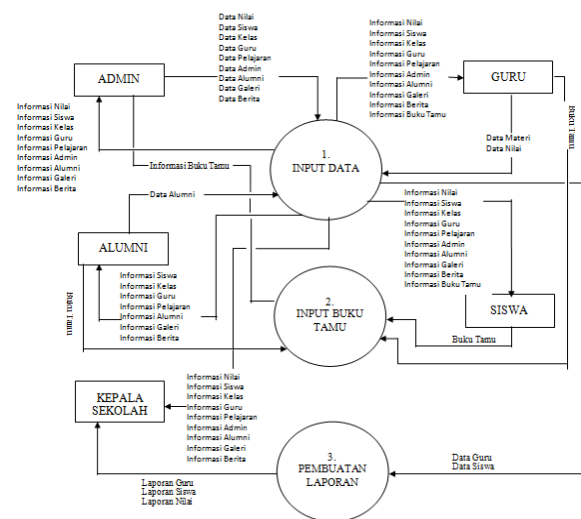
ADMIN

Data Nilai
Data Siswa
Data Kelas
Data Guru
Data Pelajaran
Data Admin
Data Alumni
Data Galeri
Data Berita

Informasi Nilai
Informasi Siswa
Informasi Kelas
Informasi Guru
Informasi Pelajaran
Informasi Admin
Informasi Alumni
Informasi Galeri
Informasi Berita
Informasi Buku Tamu

GURU

Buku Tamu

Informasi Nilai
Informasi Siswa
Informasi Kelas
Informasi Guru
Informasi Pelajaran
Informasi Admin
Informasi Alumni
Informasi Galeri
Informasi Berita

Informasi Buku Tamu

Data Materi
Data Nilai

1.
INPUT DATA

Data Alumni

Informasi Nilai
Informasi Siswa
Informasi Kelas
Informasi Guru
Informasi Pelajaran
Informasi Admin
Informasi Alumni
Informasi Galeri
Informasi Berita
Informasi Buku Tamu

ALUMNI

Informasi Siswa
Informasi Kelas
Informasi Guru
Informasi Pelajaran
Informasi Alumni
Informasi Galeri
Informasi Berita

Buku Tamu

2.
INPUT BUKU
TAMU

SISWA

Buku Tamu

KEPALA
SEKOLAH

Informasi Nilai
Informasi Siswa
Informasi Kelas
Informasi Guru
Informasi Pelajaran
Informasi Admin
Informasi Alumni
Informasi Galeri
Informasi Berita

3.
PEMBUATAN
LAPORAN

Data Guru
Data Siswa

Laporan Guru
Laporan Siswa
Laporan Nilai